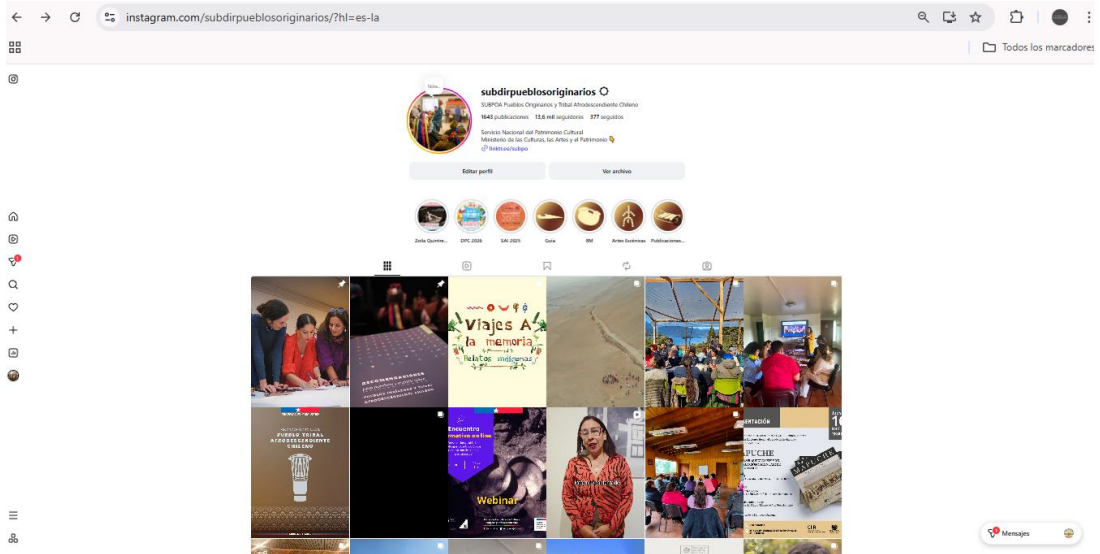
instagram.com/subdirpueblosoriginarios/?hl=es-la

Todos los marcadores

Nota...

subdirpueblosoriginarios

SUBPOA Pueblos Originarios y Tribal Afrodescendiente Chileno

1643 publicaciones 13,6 mil seguidores 377 seguidos

Servicio Nacional del Patrimonio Cultural
Ministerio de las Culturas, las Artes y el Patrimonio

linktr.ee/subpo

Editar perfil

Ver archivo

Zoila Quintre... DPC 2026 SAI 2025 Guia IIM Artes Escénicas Publicaciones...

Viajes A la memoria Relatos indígenas

RECOMENDACIONES

PUEBLO TRIBAL AFRODESCENDIENTE CHILENO

Encuentro online

Webinar

MAPUCHE

Mensajes